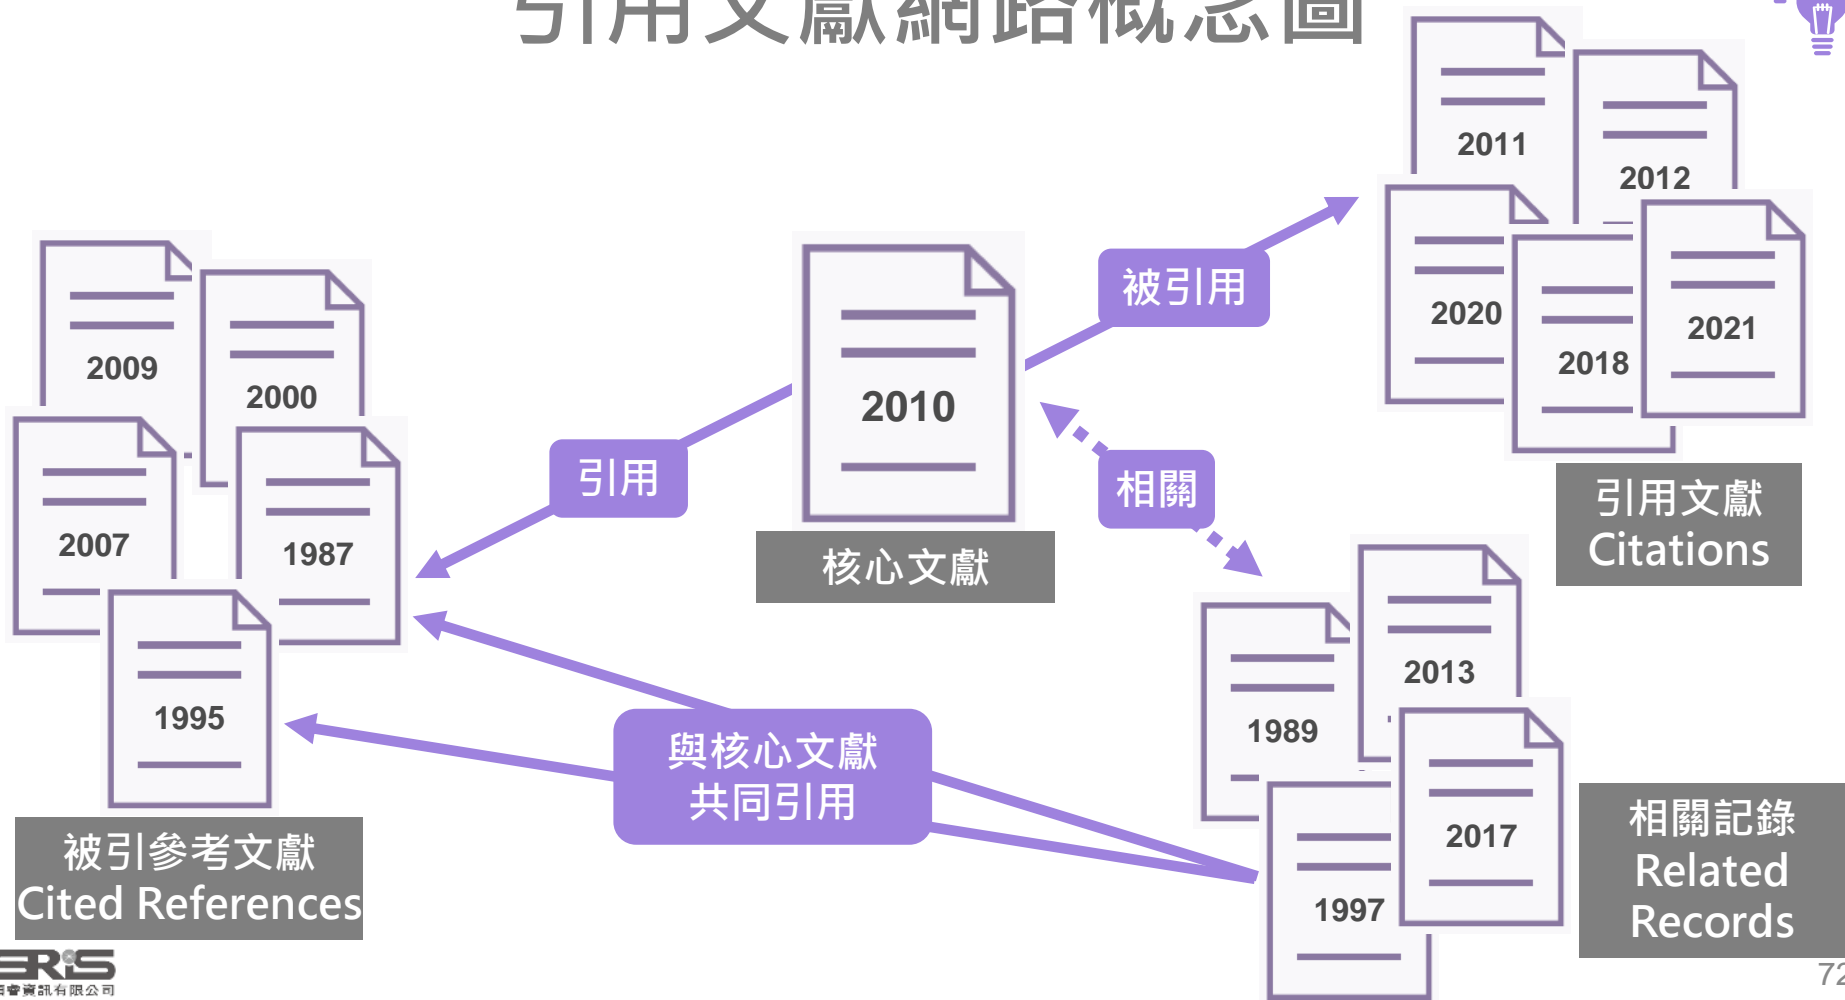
引用文獻網路概念圖

2009
2000
2007
1987
1995

引用

2010
核心文獻

被引用

2011
2012
2020
2018
2021

引用文獻
Citations

相關

1989
2013
1997
2017

相關記錄
Related Records

與核心文獻共同引用

被引參考文獻
Cited References

ERiS
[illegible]會資訊有限公司

72